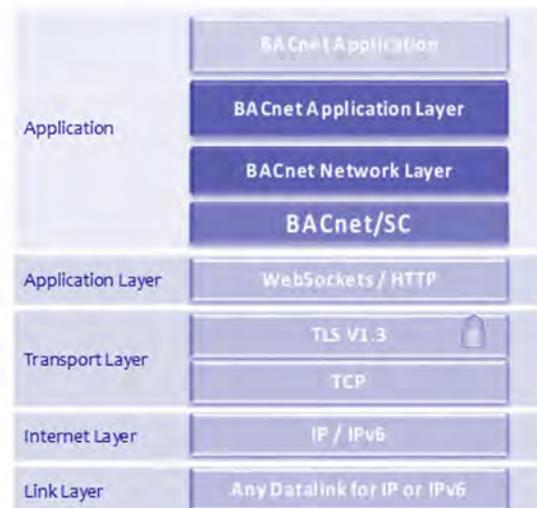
BACnet Application

Application

BACnet Application Layer

BACnet Network Layer

BACnet/SC

Application Layer

WebSockets / HTTP

Transport Layer

TLS V1.3

TCP

Internet Layer

IP / IPv6

Link Layer

Any Datalink for IP or IPv6